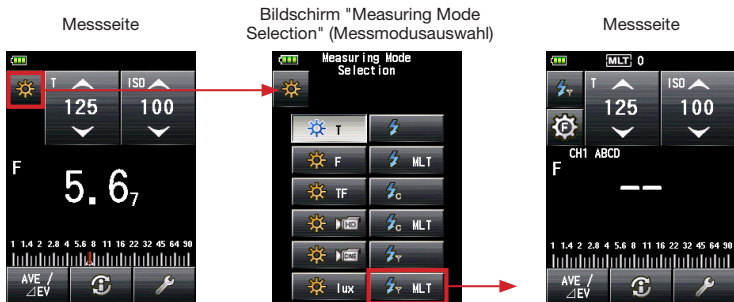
Messseite

T
125
ISO
100
F
5. 6$_7$
1 1.4 2 2.8 4 5.6 8 11 16 22 32 45 64 90
AVE / ⊿EV

Bildschirm "Measuring Mode Selection" (Messmodusauswahl)

Measuring Mode Selection
T
F
MLT
TF
C
HD
C MLT
CINE
lux
MLT

Messseite

MLT 0
T
125
ISO
100
CH1 ABCD
F
--
1 1.4 2 2.8 4 5.6 8 11 16 22 32 45 64 90
AVE / ⊿EV